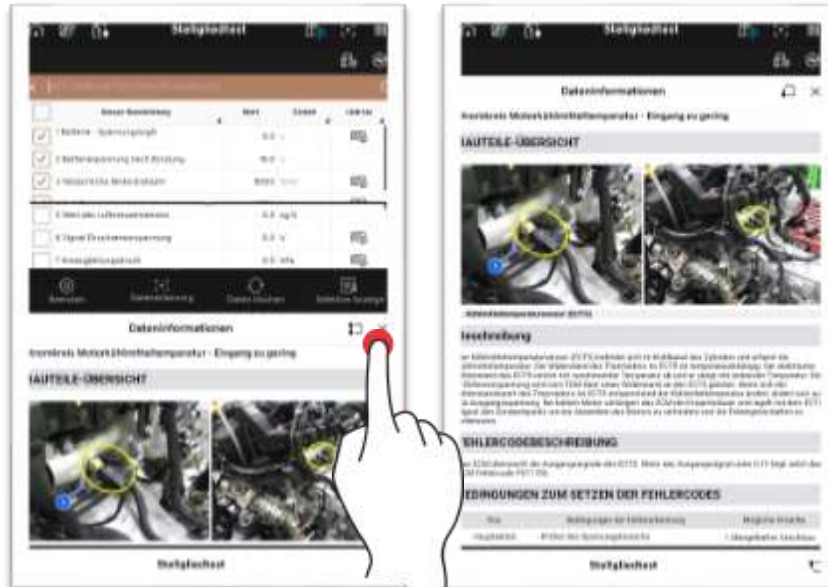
Stellgliedtest

Dateninformationen

Stromkreis Motorkühlmitteltemperatur - Eingang zu gering

BAUTEILE-ÜBERSICHT

Stellgliedtest

Stellgliedtest

Dateninformationen

Stromkreis Motorkühlmitteltemperatur - Eingang zu gering

BAUTEILE-ÜBERSICHT

Beschreibung

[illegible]

FEHLERCODEBESCHREIBUNG

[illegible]

BEDINGUNGEN ZUM SETZEN DER FEHLERCODES

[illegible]

Stellgliedtest